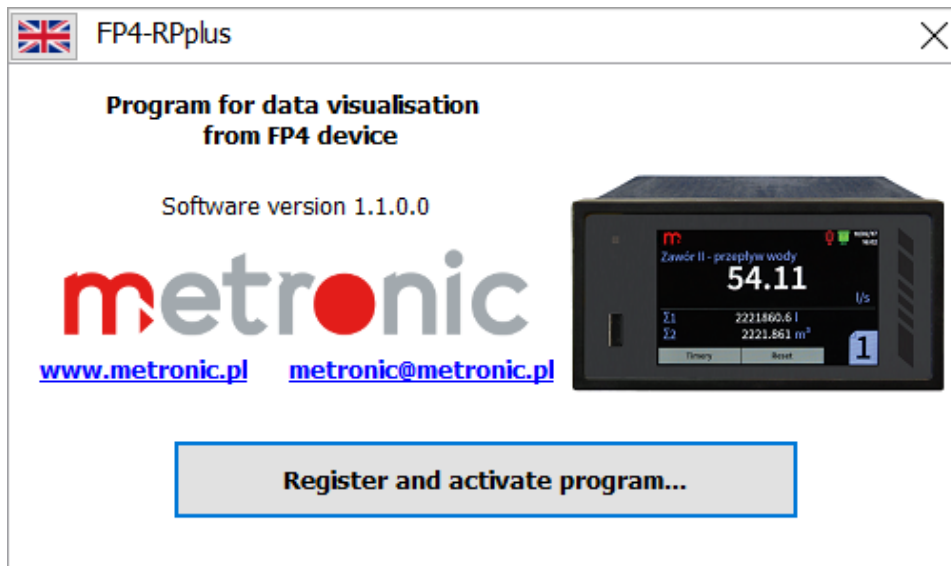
FP4-RPplus

Program for data visualisation from FP4 device

Software version 1.1.0.0

metronic

www.metronic.pl metronic@metronic.pl

Zawór II - przepływ wody
54.11
l/s
$\Sigma_1$ 2221860.6 l
$\Sigma_2$ 2221.861 $m^3$
Timery Reset
1

Register and activate program...